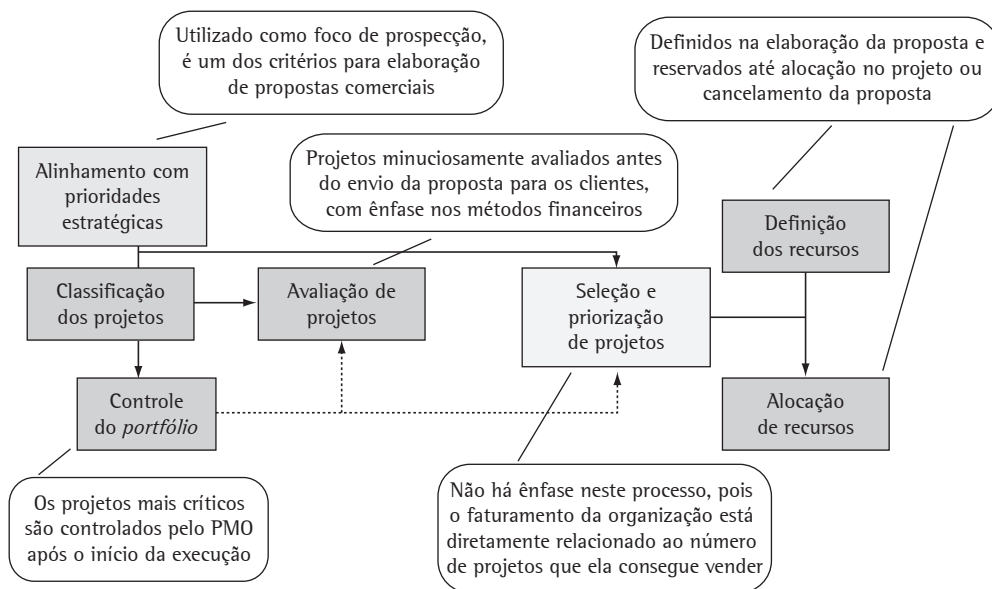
Utilizado como foco de prospecção, é um dos critérios para elaboração de propostas comerciais

Definidos na elaboração da proposta e reservados até alocação no projeto ou cancelamento da proposta

Alinhamento com prioridades estratégicas

Projetos minuciosamente avaliados antes do envio da proposta para os clientes, com ênfase nos métodos financeiros

Definição dos recursos

Classificação dos projetos

Avaliação de projetos

Seleção e priorização de projetos

Controle do *portfólio*

Alocação de recursos

Os projetos mais críticos são controlados pelo PMO após o início da execução

Não há ênfase neste processo, pois o faturamento da organização está diretamente relacionado ao número de projetos que ela consegue vender